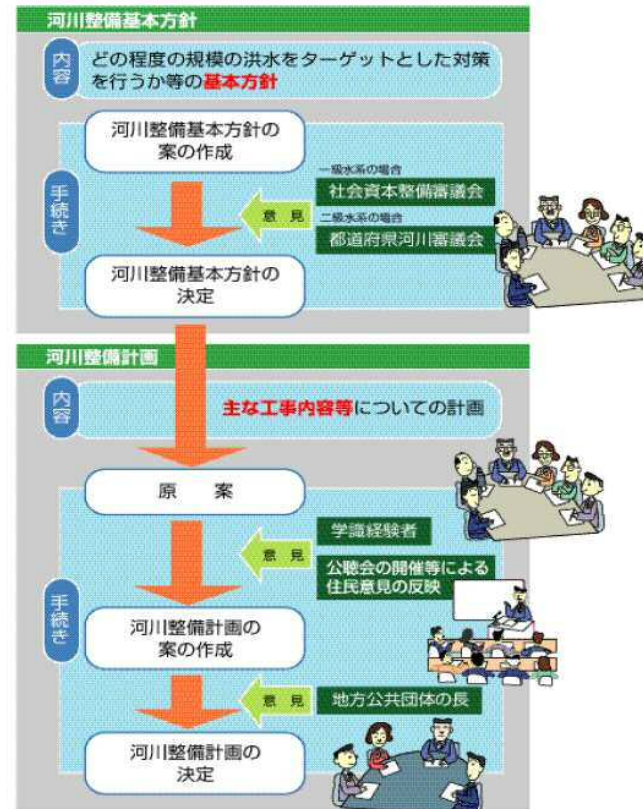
河川整備基本方針

内容

どの程度の規模の洪水をターゲットとした対策を行うか等の基本方針

手続き

河川整備基本方針の案の作成

意見

一級水系の場合
社会資本整備審議会

二級水系の場合
都道府県河川審議会

河川整備基本方針の決定

河川整備計画

内容

主な工事内容等についての計画

手続き

原　案

意見

学識経験者

公聴会の開催等による住民意見の反映

河川整備計画の案の作成

意見

地方公共団体の長

河川整備計画の決定